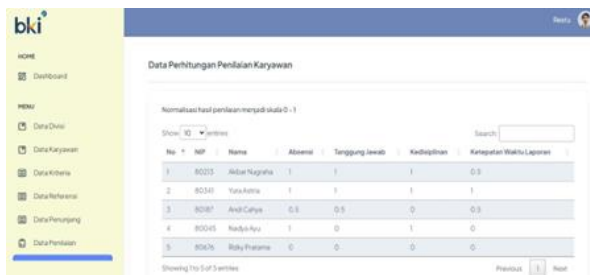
bki

Restu

HOME

Dashboard

MENU

Data Divisi

Data Karyawan

Data Kriteria

Data Referensi

Data Penunjang

Data Penilaian

Data Perhitungan Penilaian Karyawan

Normalisasi hasil penilaian menjadi skala 0 - 1

Show 10 entries

Search:

| No | NIP | Nama | Absensi | Tanggung Jawab | Kedisiplinan | Ketepatan Waktu Laporan |
|---|---|---|---|---|---|---|
| 1 | 80213 | Akbar Nugraha | 1 | 1 | 1 | 0.5 |
| 2 | 80341 | Yura Astria | 1 | 1 | 1 | 1 |
| 3 | 80187 | Andi Cahya | 0.5 | 0.5 | 0 | 0.5 |
| 4 | 80045 | Nadya Ayu | 1 | 0 | 1 | 0 |
| 5 | 80676 | Rizky Pratama | 0 | 0 | 0 | 0 |

Showing 1 to 5 of 5 entries

Previous 1 Next